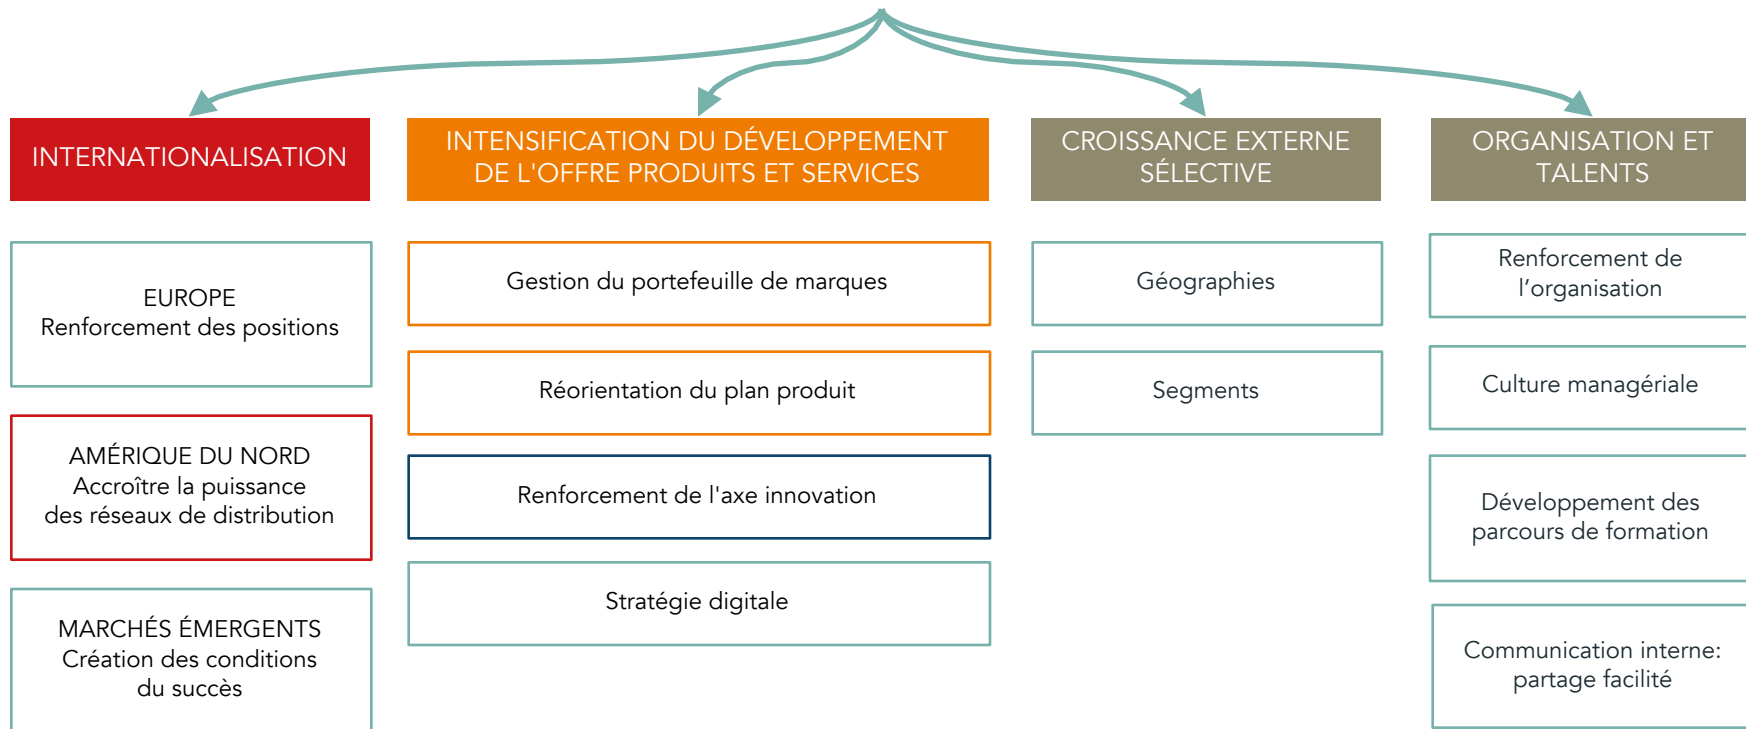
INTERNATIONALISATION

EUROPE
Renforcement des positions

AMÉRIQUE DU NORD
Accroître la puissance des réseaux de distribution

MARCHÉS ÉMERGENTS
Création des conditions du succès

INTENSIFICATION DU DÉVELOPPEMENT DE L'OFFRE PRODUITS ET SERVICES

Gestion du portefeuille de marques

Réorientation du plan produit

Renforcement de l'axe innovation

Stratégie digitale

CROISSANCE EXTERNE SÉLECTIVE

Géographies

Segments

ORGANISATION ET TALENTS

Renforcement de l'organisation

Culture managériale

Développement des parcours de formation

Communication interne: partage facilité